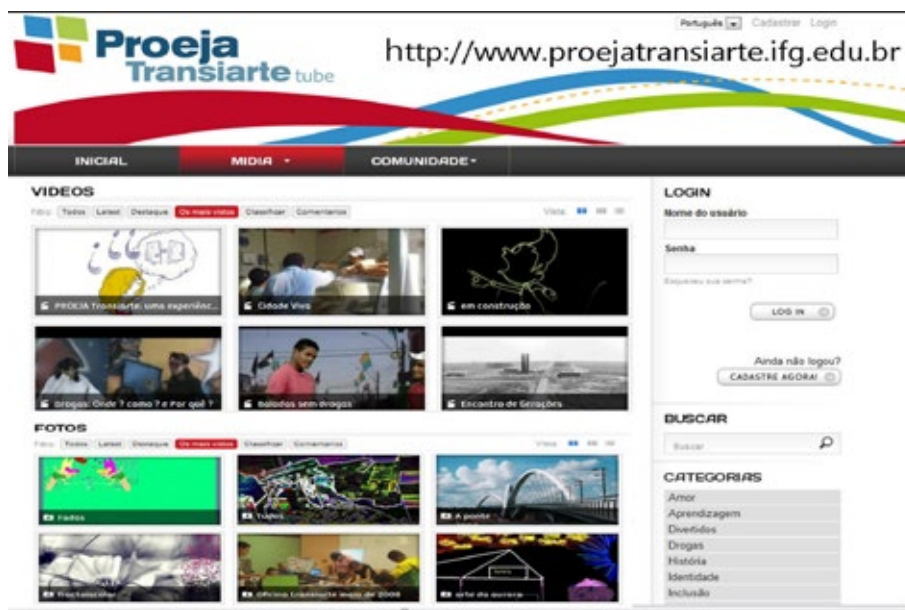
Proeja Transiarte tube

Português Cadastrar Login

http://www.proejatransiarte.ifg.edu.br

INICIAL MIDIA COMUNIDADE

VIDEOS

Filtro: Todos Latest Destaque Os mais vistos Classificar Comentarios Vista

PROEJA Transiarte: uma experiênc...

Cidade Viva

em construção

Drogas: Onde ? como ? e Por quê ?

Baladas sem drogas

Encontro de Gerações

FOTOS

Filtro: Todos Latest Destaque Os mais vistos Classificar Comentarios Vista

Fados

Traços

A ponte

Fractalização

Oficina transiarte maio de 2008

arte da aurora

LOGIN

Nome do usuário

Senha

Esqueceu sua senha?

LOG IN

Ainda não logou?

CADASTRE AGORA!

BUSCAR

Buscar

CATEGORIAS

Amor

Aprendizagem

Divertidos

Drogas

História

Identidade

Inclusão